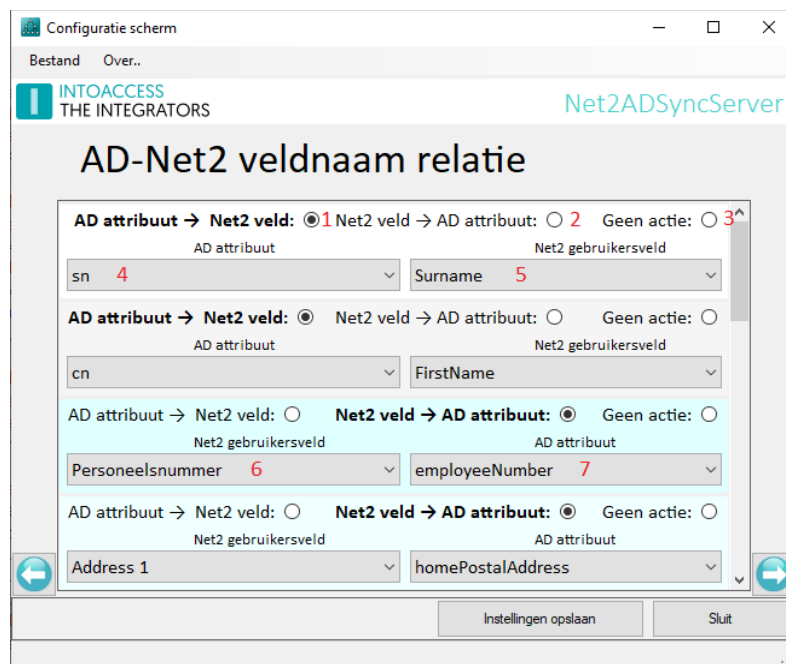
Configuratie scherm

Bestand Over..

INTOACCESS
THE INTEGRATORS

Net2ADSyncServer

AD-Net2 veldnaam relatie

AD attribuut → Net2 veld: 1 Net2 veld → AD attribuut: 2 Geen actie: 3

AD attribuut Net2 gebruikersveld

sn 4 Surname 5

AD attribuut → Net2 veld: Net2 veld → AD attribuut: Geen actie:

AD attribuut Net2 gebruikersveld

cn FirstName

AD attribuut → Net2 veld: Net2 veld → AD attribuut: Geen actie:

Net2 gebruikersveld AD attribuut

Personeelsnummer 6 employeeNumber 7

AD attribuut → Net2 veld: Net2 veld → AD attribuut: Geen actie:

Net2 gebruikersveld AD attribuut

Address 1 homePostalAddress

Instellingen opslaan Sluit